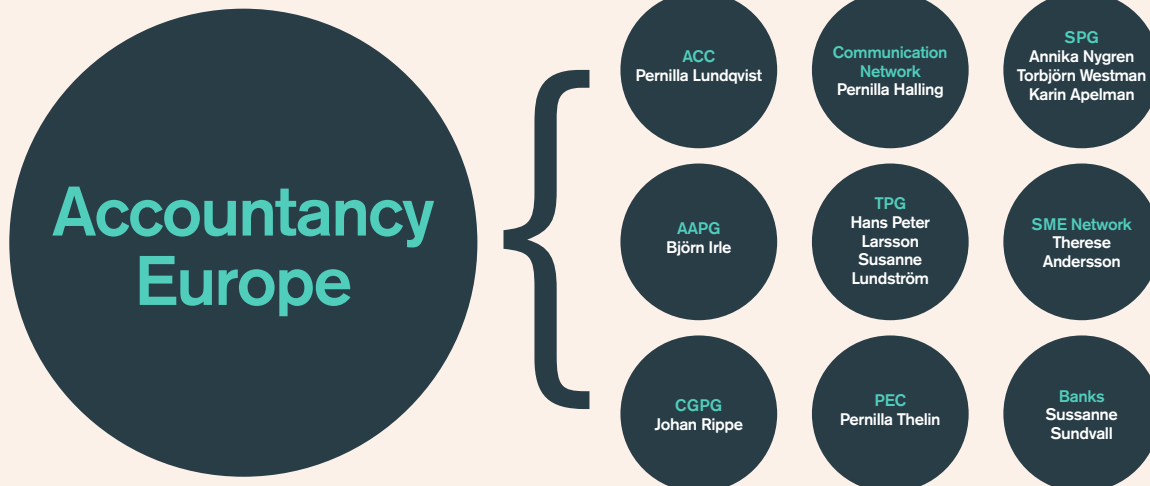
Accountancy Europe

ACC
Pernilla Lundqvist

Communication Network
Pernilla Halling

SPG
Annika Nygren
Torbjörn Westman
Karin Apelman

AAPG
Björn Irle

TPG
Hans Peter Larsson
Susanne Lundström

SME Network
Therese Andersson

CGPG
Johan Rippe

PEC
Pernilla Thelin

Banks
Sussanne Sundvall